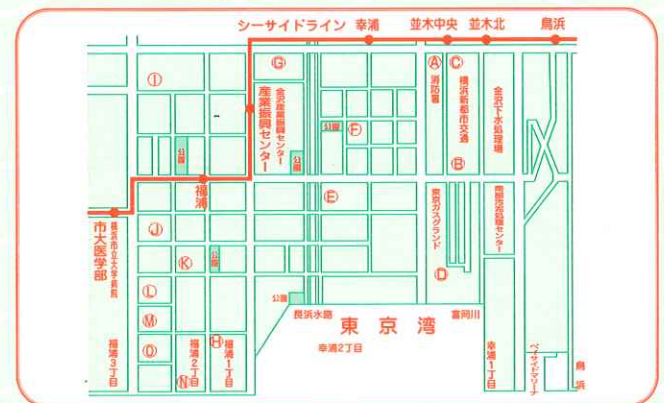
シーサイドライン 幸浦 並木中央 並木北 鳥浜

Ⓐ Ⓒ Ⓖ Ⓘ

消防署

横浜新都市交通

金沢下水処理場

産業振興センター

金沢産業振興センター

公園

Ⓕ

公園

Ⓑ

公園

福浦

Ⓔ

東京ガスグランド

南部市場配送センター

市大医学部

横浜市立大学病院

Ⓙ

Ⓚ

公園

Ⓓ

Ⓛ

Ⓜ

公園

長浜水路

東京湾

富岡川

Ⓞ

Ⓗ

幸浦2丁目

福浦3丁目

福浦2丁目

Ⓝ

福浦1丁目

幸浦1丁目

ベイサイドマリーナ

鳥浜